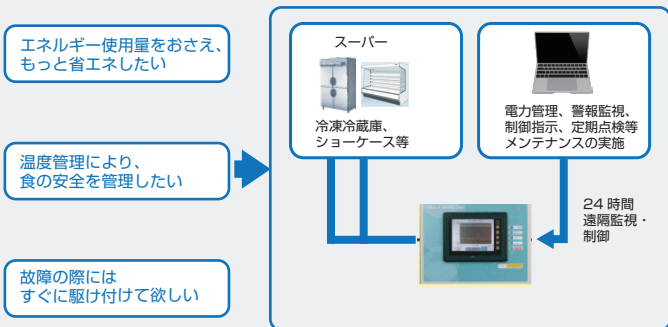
エネルギー使用量をおさえ、もっと省エネしたい

温度管理により、食の安全を管理したい

故障の際にはすぐに駆け付けて欲しい

スーパー

冷凍冷蔵庫、ショーケース等

電力管理、警報監視、制御指示、定期点検等メンテナンスの実施

24 時間遠隔監視・制御